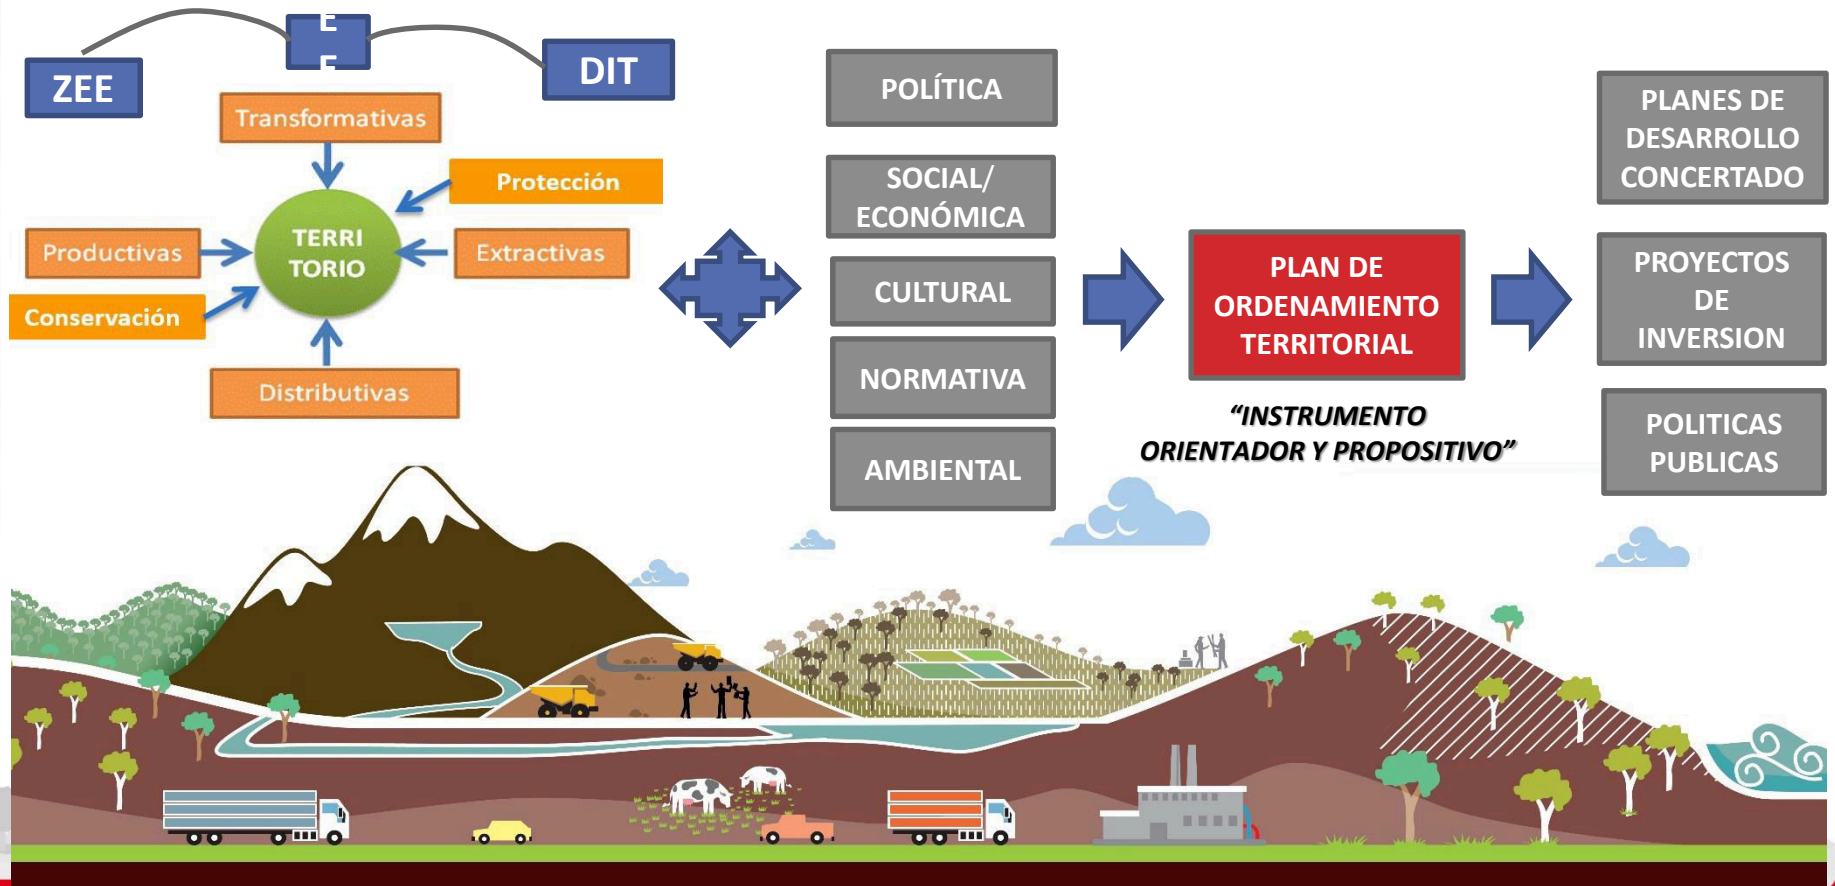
ZEE

E
E

DIT

Transformativas

Protección

Productivas

TERRI TORIO

Extractivas

Conservación

Distributivas

POLÍTICA

SOCIAL/ ECONÓMICA

CULTURAL

NORMATIVA

AMBIENTAL

PLAN DE ORDENAMIENTO TERRITORIAL

"INSTRUMENTO ORIENTADOR Y PROPOSITIVO"

PLANES DE DESARROLLO CONCERTADO

PROYECTOS DE INVERSION

POLITICAS PUBLICAS